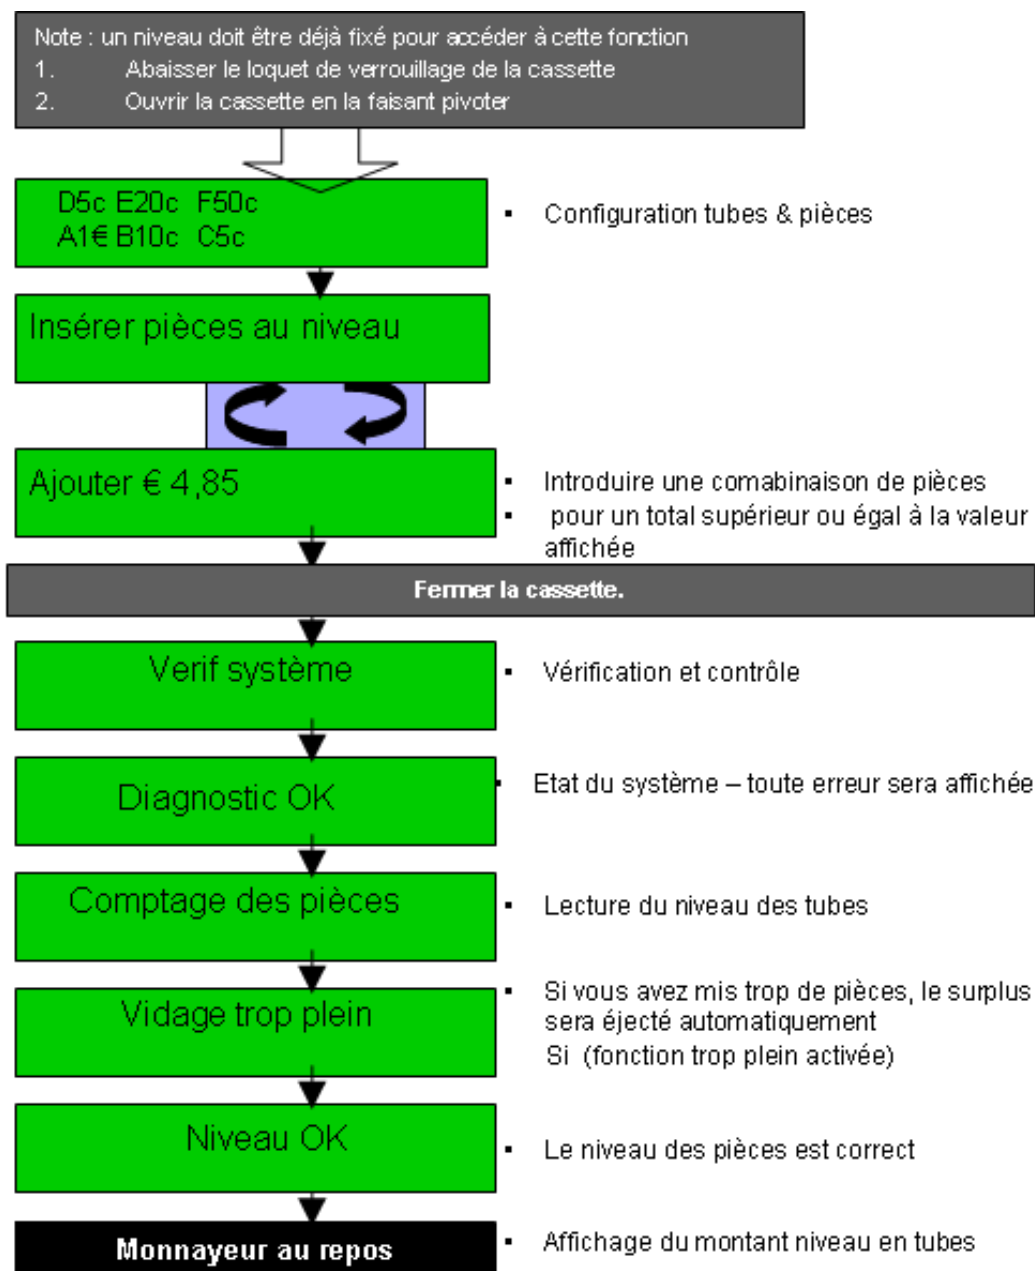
Note : un niveau doit être déjà fixé pour accéder à cette fonction
1. Abaisser le loquet de verrouillage de la cassette
2. Ouvrir la cassette en la faisant pivoter

D5c E20c F50c
A1€ B10c C5c

▪ Configuration tubes & pièces

Insérer pièces au niveau

Ajouter € 4,85

▪ Introduire une comabinaison de pièces
▪ pour un total supérieur ou égal à la valeur affichée

Fermer la cassette.

Verif système

▪ Vérification et contrôle

Diagnostic OK

▪ Etat du système – toute erreur sera affichée

Comptage des pièces

▪ Lecture du niveau des tubes

Vidage trop plein

▪ Si vous avez mis trop de pièces, le surplus sera éjecté automatiquement
Si (fonction trop plein activée)

Niveau OK

▪ Le niveau des pièces est correct

Monnayeur au repos

▪ Affichage du montant niveau en tubes